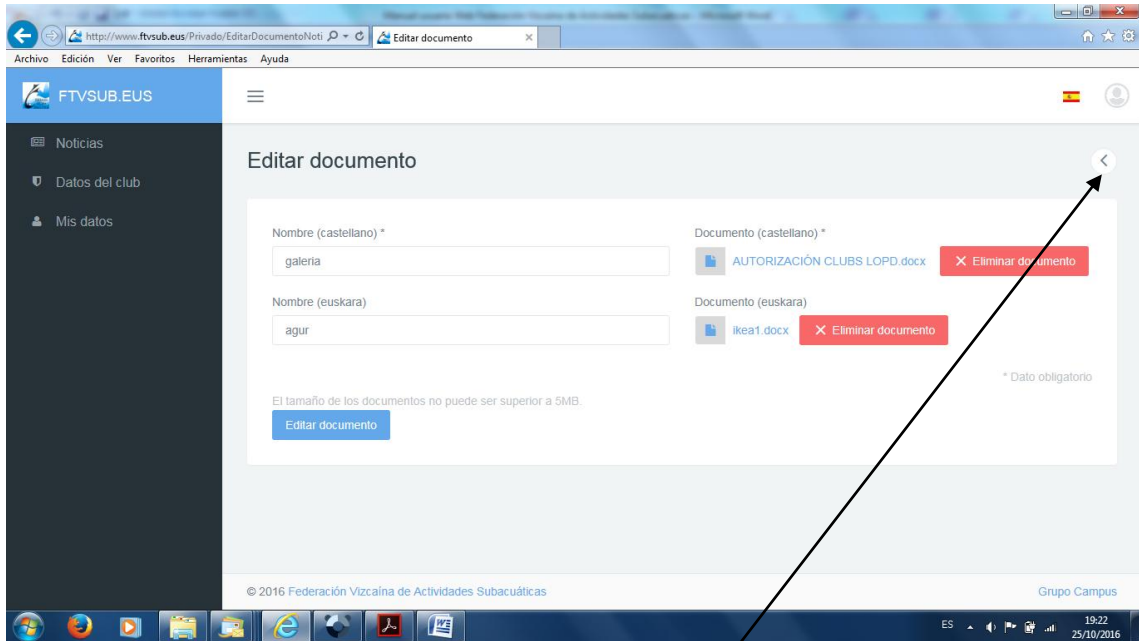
http://www.ftvsub.eus/Privado/EditarDocumentoNoti
Editar documento

Archivo Edición Ver Favoritos Herramientas Ayuda

FTVSUB.EUS

Noticias
Datos del club
Mis datos

Editar documento

Nombre (castellano) *
galeria

Documento (castellano) *
AUTORIZACIÓN CLUBS LOPD.docx
Eliminar documento

Nombre (euskara)
agur

Documento (euskara)
ikea1.docx
Eliminar documento

* Dato obligatorio

El tamaño de los documentos no puede ser superior a 5MB.

Editar documento

© 2016 Federación Vizcaína de Actividades Subacuáticas

Grupo Campus

ES
19:22
25/10/2016